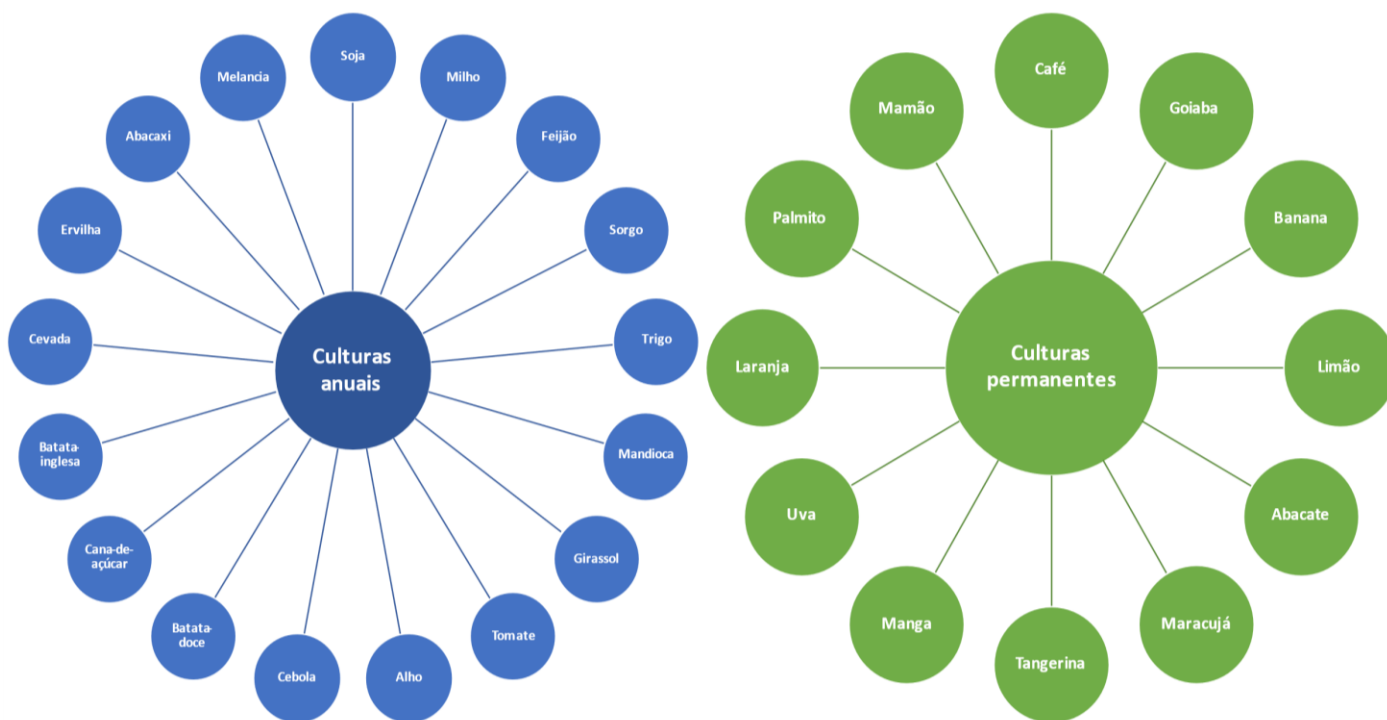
Culturas anuais

Soja
Milho
Feijão
Sorgo
Trigo
Mandioca
Girassol
Tomate
Alho
Cebola
Batata-doce
Cana-de-açúcar
Batata-inglesa
Cevada
Ervilha
Abacaxi
Melancia

Culturas permanentes

Café
Goiaba
Banana
Limão
Abacate
Maracujá
Tangerina
Manga
Uva
Laranja
Palmito
Mamão